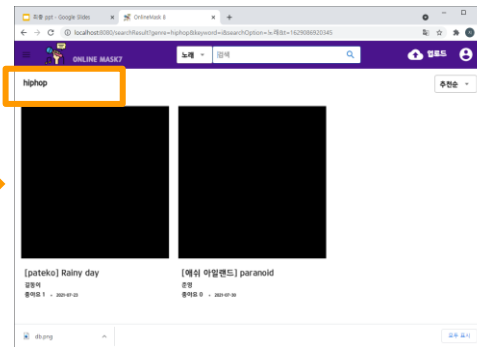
최종 ppt - Google Slides
OnlineMask 8
localhost:8080/searchResult?genre=hiphop&keyword=&searchOption=노래&t=1629086820345
ONLINE MASK7
노래
검색
업로드
hiphop
추천순
[pateko] Rainy day
김동혁
좋아요 1 · 2021-07-23
[애쉬 아일랜드] paranoid
준영
좋아요 0 · 2021-07-30
db.png
모두 표시